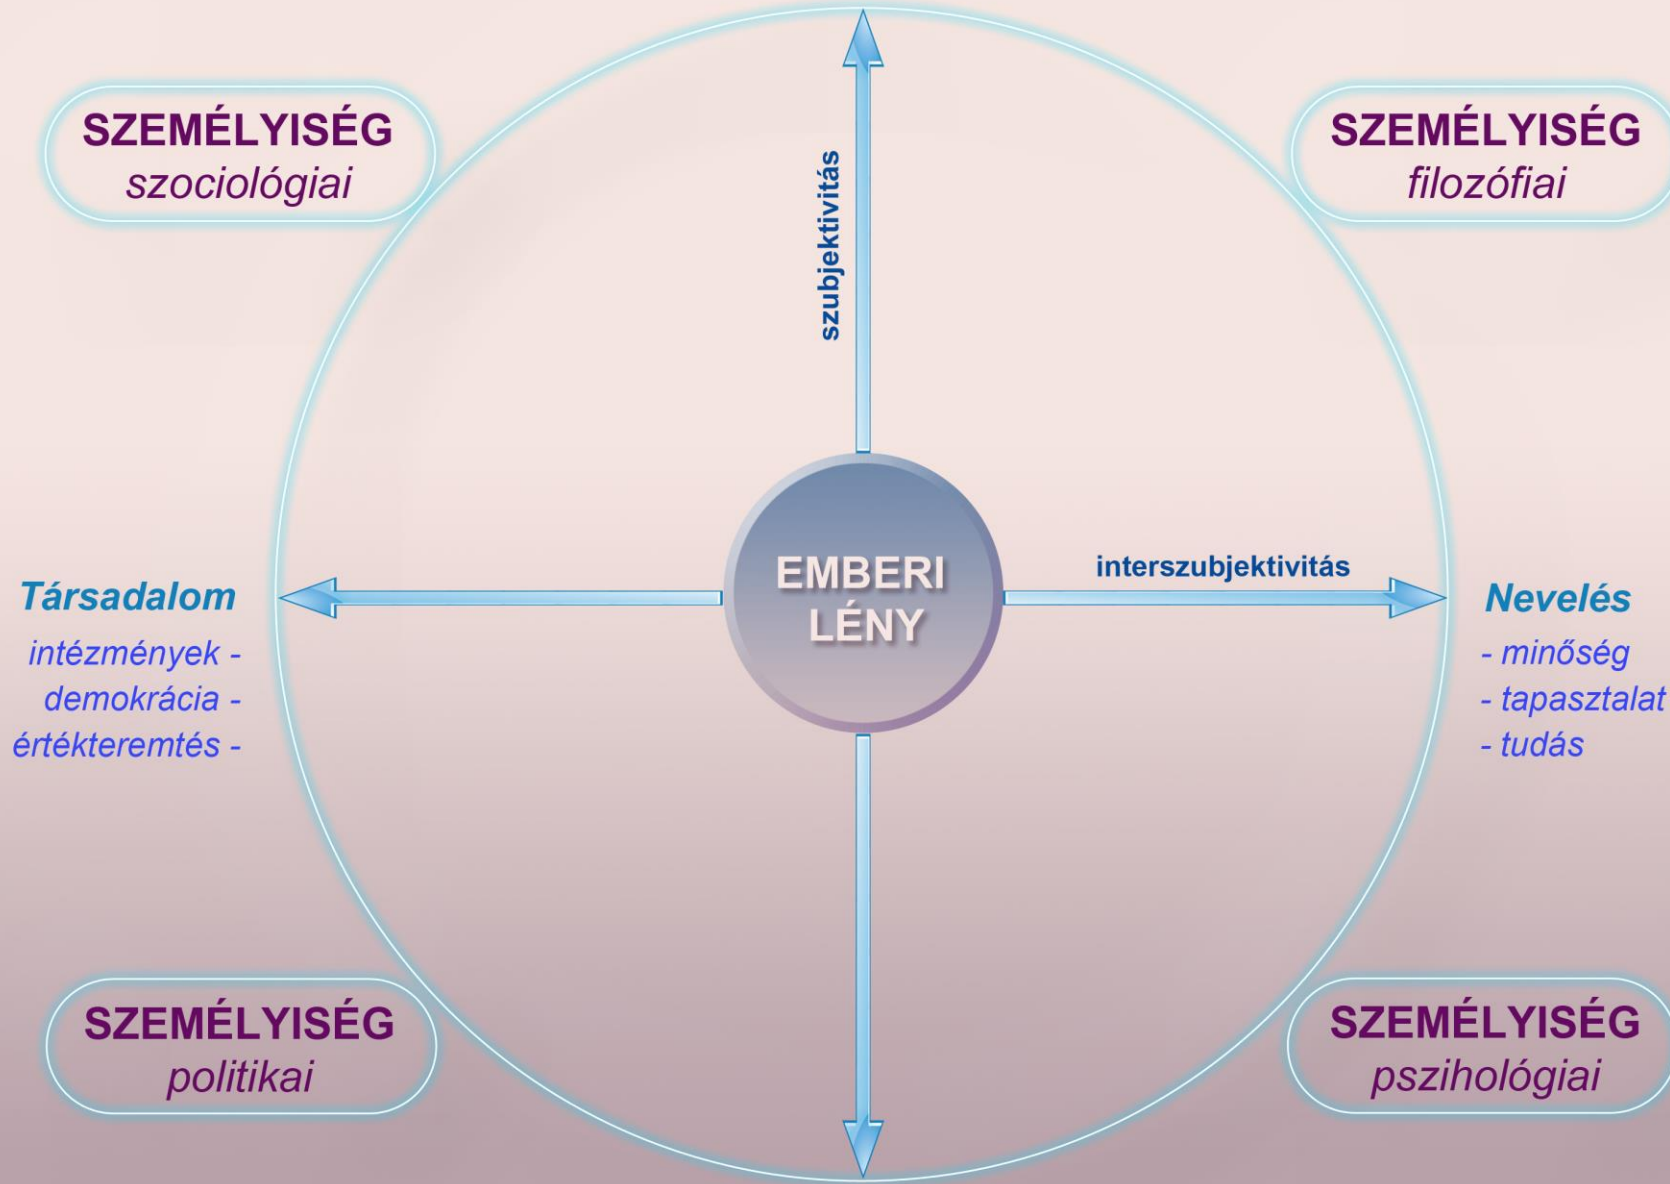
SZEMÉLYISÉG
szociológiai

SZEMÉLYISÉG
filozófiai

szubjektivitás

Társadalom
intézmények -
demokrácia -
értékteremtés -

EMBERI
LÉNY

interszubjektivitás

Nevelés
- minőség
- tapasztalat
- tudás

SZEMÉLYISÉG
politikai

SZEMÉLYISÉG
pszihológiai